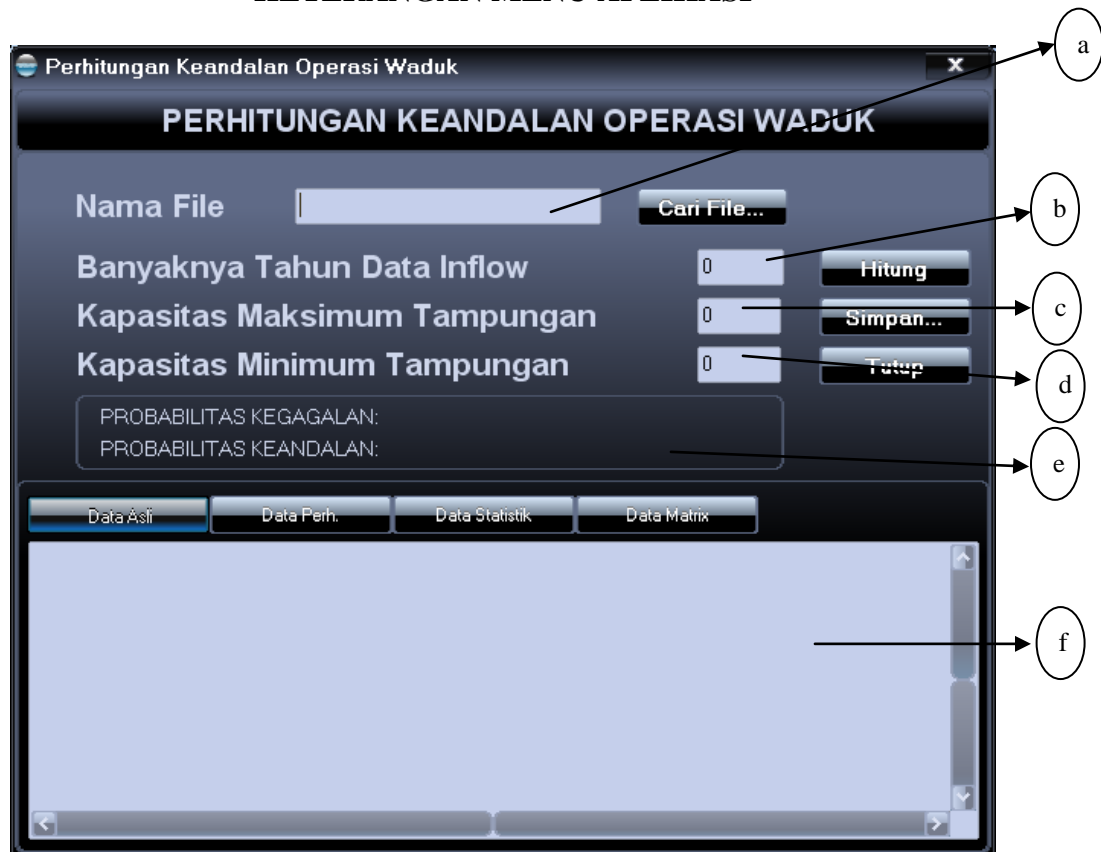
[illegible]

Perhitungan Keandalan Operasi Waduk

PERHITUNGAN KEANDALAN OPERASI WADUK

Nama File

Cari File...

Banyaknya Tahun Data Inflow

0

Hitung

Kapasitas Maksimum Tampungan

0

Simpan...

Kapasitas Minimum Tampungan

0

Tutup

PROBABILITAS KEGAGALAN:
PROBABILITAS KEANDALAN:

Data Asli

Data Perh.

Data Statistik

Data Matrix

a

b

c

d

e

f